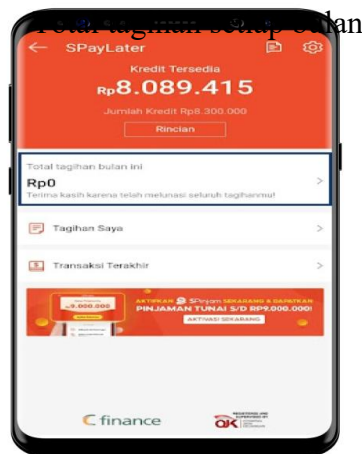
Total tagihan setiap bulan

SPayLater

Kredit Tersedia
Rp8.089.415
Jumlah Kredit Rp8.300.000
Rincian

Total tagihan bulan ini
Rp0
Terima kasih karena telah melunasi seluruh tagihanmu!

Tagihan Saya

Transaksi Terakhir

AKTIFKAN SPinjam SEKARANG & DAPATKAN
PINJAMAN TUNAI S/D RP9.000.000!
AKTIVASI SEKARANG
9.000.000

finance

OJK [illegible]